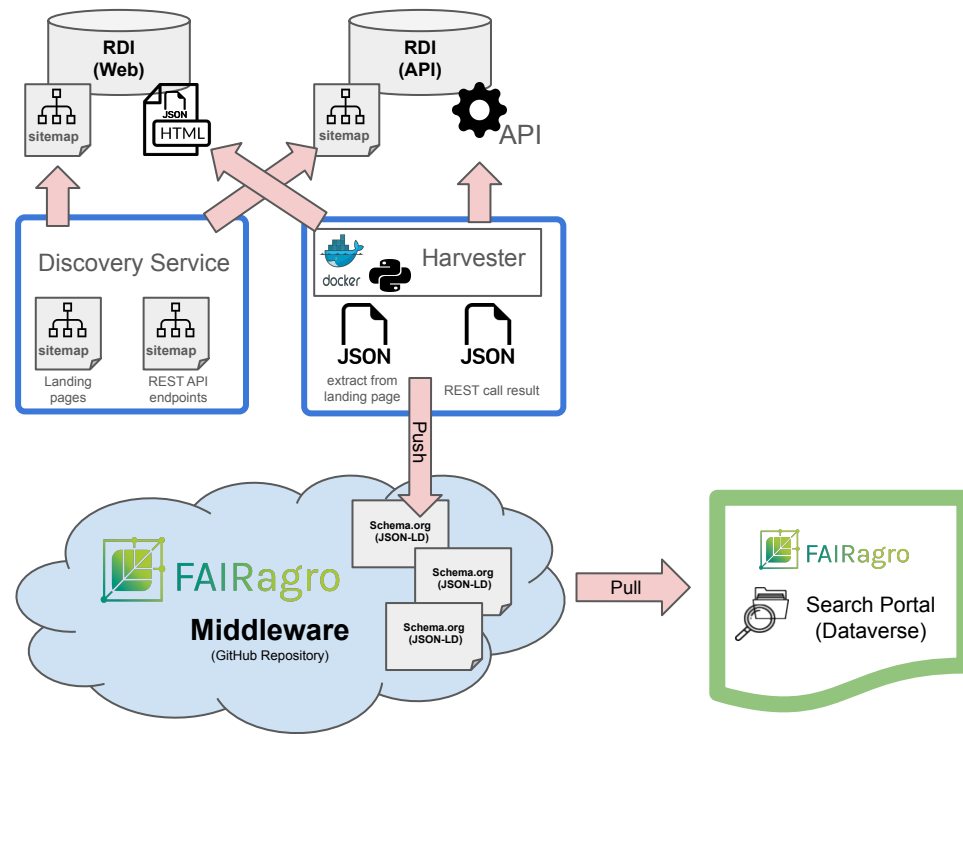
RDI
(Web)

sitemap

JSON
HTML

RDI
(API)

sitemap

API

Discovery Service

sitemap
Landing pages

sitemap
REST API endpoints

docker

Harvester

JSON
extract from landing page

JSON
REST call result

Push

Schema.org
(JSON-LD)

Schema.org
(JSON-LD)

Schema.org
(JSON-LD)

FAIRagro

Middleware
(GitHub Repository)

Pull

FAIRagro

Search Portal
(Dataverse)